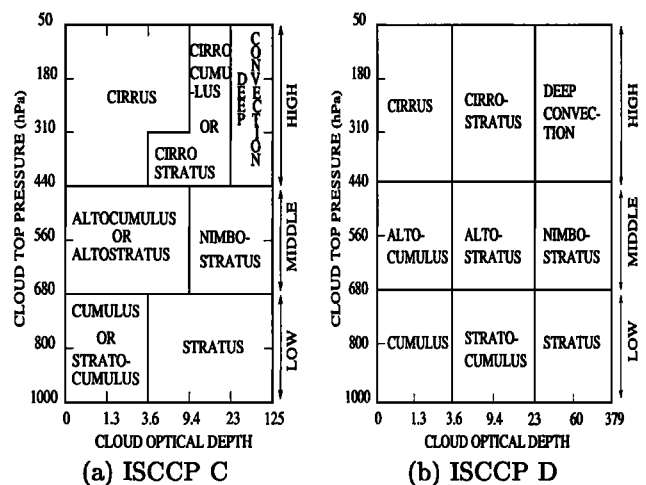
CLOUD TOP PRESSURE (hPa)

50
180
310
440
560
680
800
1000

CIRRUS

CIRRO CUMU -LUS OR CIRRO STRATUS

DEEP CONVECTION

HIGH

ALTOCUMULUS OR ALTOSTRATUS

NIMBO-STRATUS

MIDDLE

CUMULUS OR STRATO-CUMULUS

STRATUS

LOW

0 1.3 3.6 9.4 23 125

CLOUD OPTICAL DEPTH

(a) ISCCP C

CLOUD TOP PRESSURE (hPa)

50
180
310
440
560
680
800
1000

CIRRUS

CIRRO-STRATUS

DEEP CONVEC-TION

HIGH

ALTO-CUMULUS

ALTO-STRATUS

NIMBO-STRATUS

MIDDLE

CUMULUS

STRATO-CUMULUS

STRATUS

LOW

0 1.3 3.6 9.4 23 60 379

CLOUD OPTICAL DEPTH

(b) ISCCP D